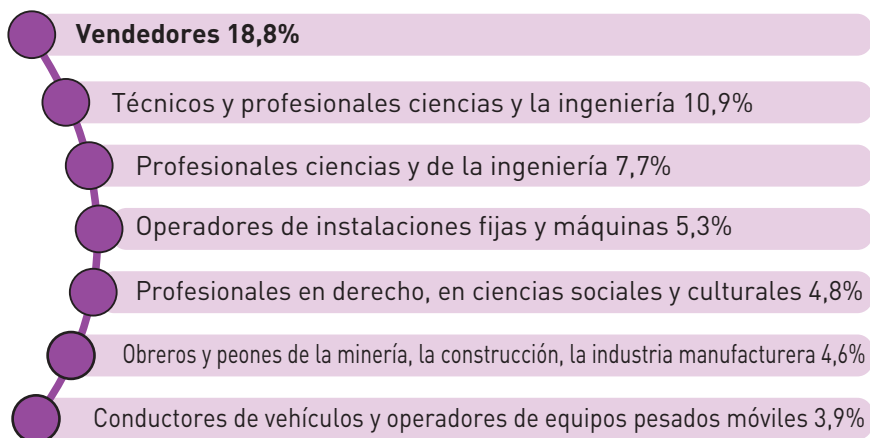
**Vendedores 18,8%**

Técnicos y profesionales ciencias y la ingeniería 10,9%

Profesionales ciencias y de la ingeniería 7,7%

Operadores de instalaciones fijas y máquinas 5,3%

Profesionales en derecho, en ciencias sociales y culturales 4,8%

Obreros y peones de la minería, la construcción, la industria manufacturera 4,6%

Conductores de vehículos y operadores de equipos pesados móviles 3,9%